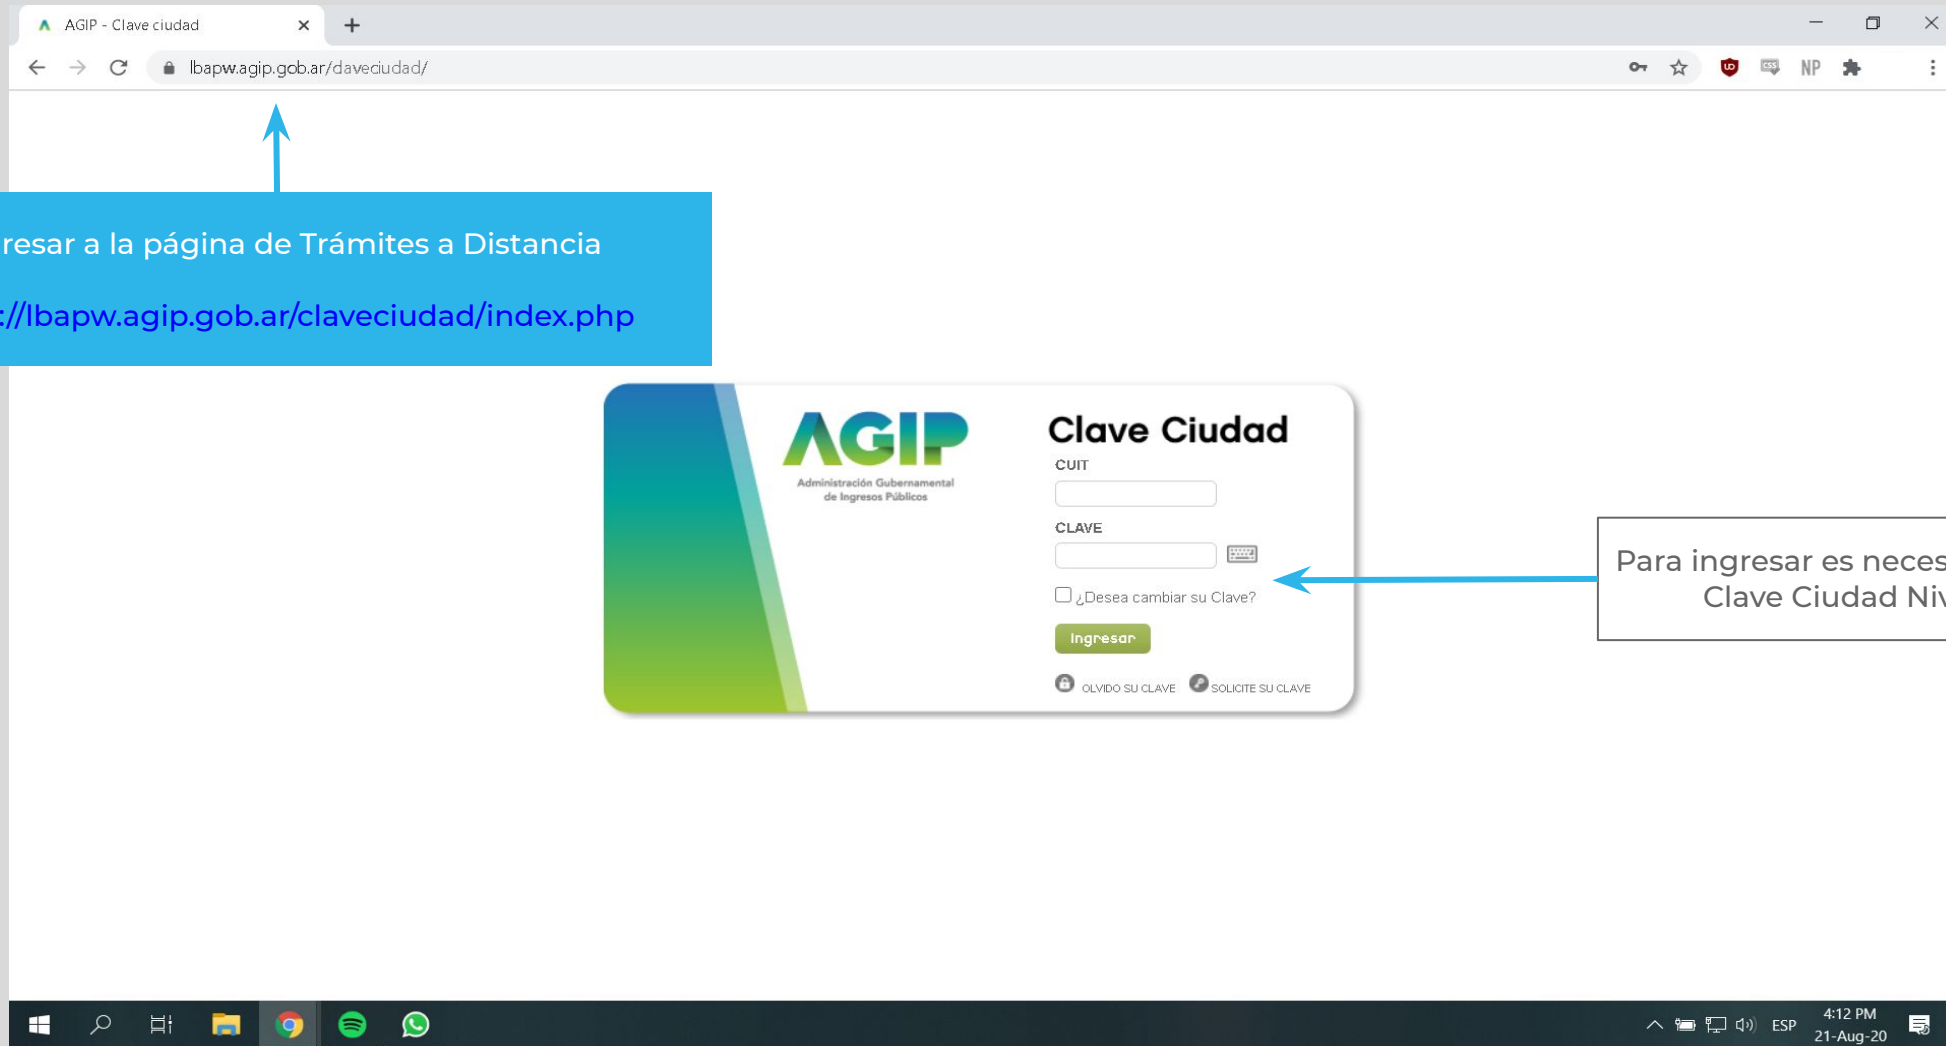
AGIP - Clave ciudad

lbapw.agip.gob.ar/claveciudad/

NP

resar a la página de Trámites a Distancia

://lbapw.agip.gob.ar/claveciudad/index.php

AGIP
Administración Gubernamental de Ingresos Públicos

Clave Ciudad
CUIT
CLAVE
¿Desea cambiar su Clave?
Ingresar
OLVIDO SU CLAVE
SOLICITE SU CLAVE

Para ingresar es neces
Clave Ciudad Niv

ESP
4:12 PM
21-Aug-20